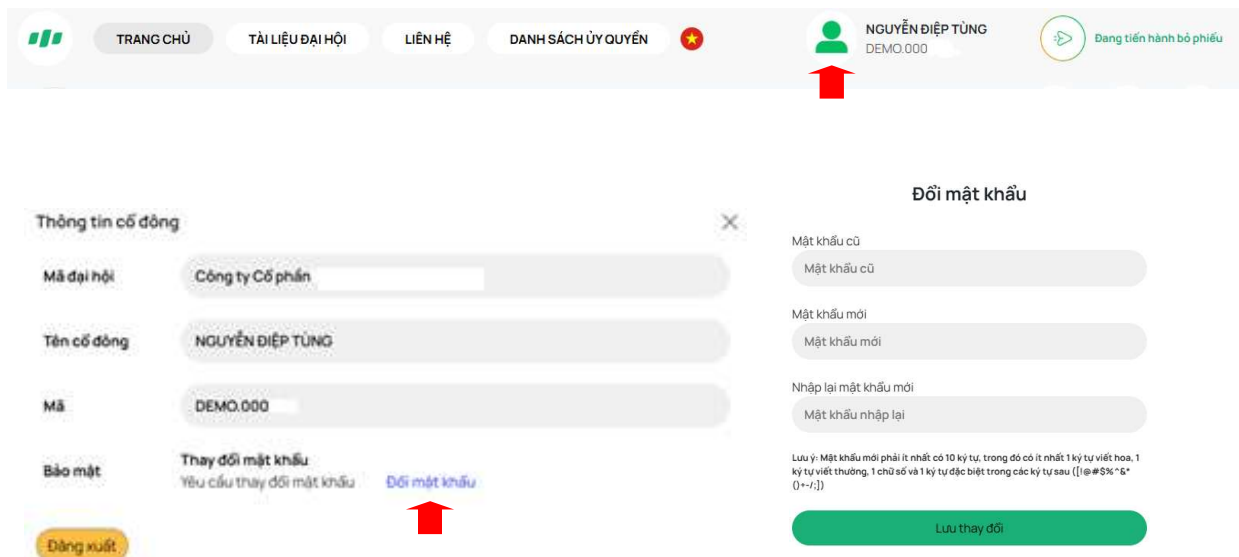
TRANG CHỦ TÀI LIỆU ĐẠI HỘI LIÊN HỆ DANH SÁCH ỦY QUYỀN

NGUYỄN ĐIỆP TÙNG
DEMO.000

Đang tiến hành bỏ phiếu

Thông tin cổ đông

Mã đại hội Công ty Cổ phần

Tên cổ đông NGUYỄN ĐIỆP TÙNG

Mã DEMO.000

Bảo mật Thay đổi mật khẩu
Yêu cầu thay đổi mật khẩu Đổi mật khẩu

Đăng xuất

Đổi mật khẩu

Mật khẩu cũ
Mật khẩu cũ

Mật khẩu mới
Mật khẩu mới

Nhập lại mật khẩu mới
Mật khẩu nhập lại

Lưu ý: Mật khẩu mới phải ít nhất có 10 ký tự, trong đó có ít nhất 1 ký tự viết hoa, 1 ký tự viết thường, 1 chữ số và 1 ký tự đặc biệt trong các ký tự sau ([!@#$%^&*()+-/;])

Lưu thay đổi